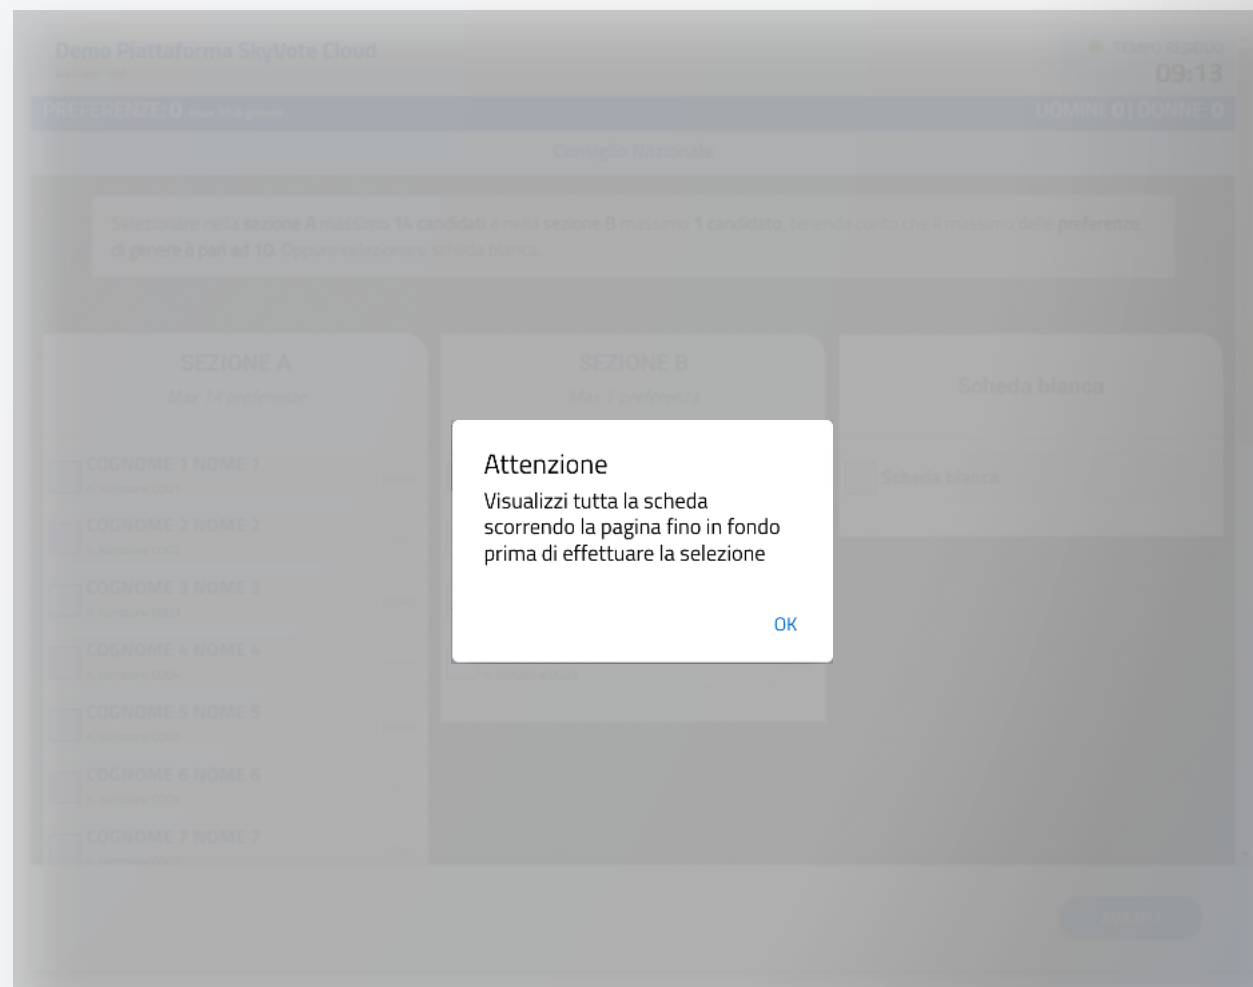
Demo Piattaforma SkyVote Cloud

TEMPO RESIDUO
09:13

PREFERENZE: 0 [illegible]

UOMINI: 0 | DONNE: 0

Consiglio Nazionale

Selezionare nella sezione A massimo 14 candidati e nella sezione B massimo 1 candidato, tenendo conto che il massimo delle preferenze di genere è pari ad 10. Oppure selezionare scheda bianca.

SEZIONE A
Max 14 preferenze

COGNOME 1 NOME 1
COGNOME 2 NOME 2
COGNOME 3 NOME 3
COGNOME 4 NOME 4
COGNOME 5 NOME 5
COGNOME 6 NOME 6
COGNOME 7 NOME 7

SEZIONE B
Max 1 preferenza

Scheda bianca

Scheda bianca

Attenzione
Visualizzi tutta la scheda scorrendo la pagina fino in fondo prima di effettuare la selezione

OK